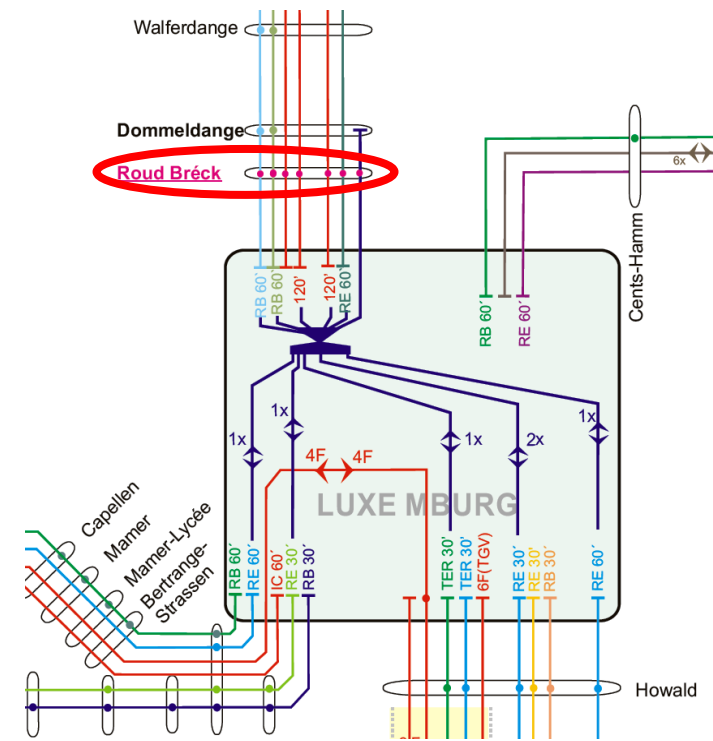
Walferdange

Dommeldange

Roud Bréck

RB 60'
RB 60'
120'
120'
RE 60'

RB 60'
RE 60'

Cents-Hamm

6x

1x
1x
1x
2x
1x

4F
4F

LUXE MBURG

Capellen
Mamer
Mamer-Lycée
Bertrange-Strassen

RB 60'
RE 60'
IC 60'
RE 30'
RB 30'

TER 30'
TER 30'
6F(TGV)
RE 30'
RE 30'
RB 30'
RE 60'

Howald